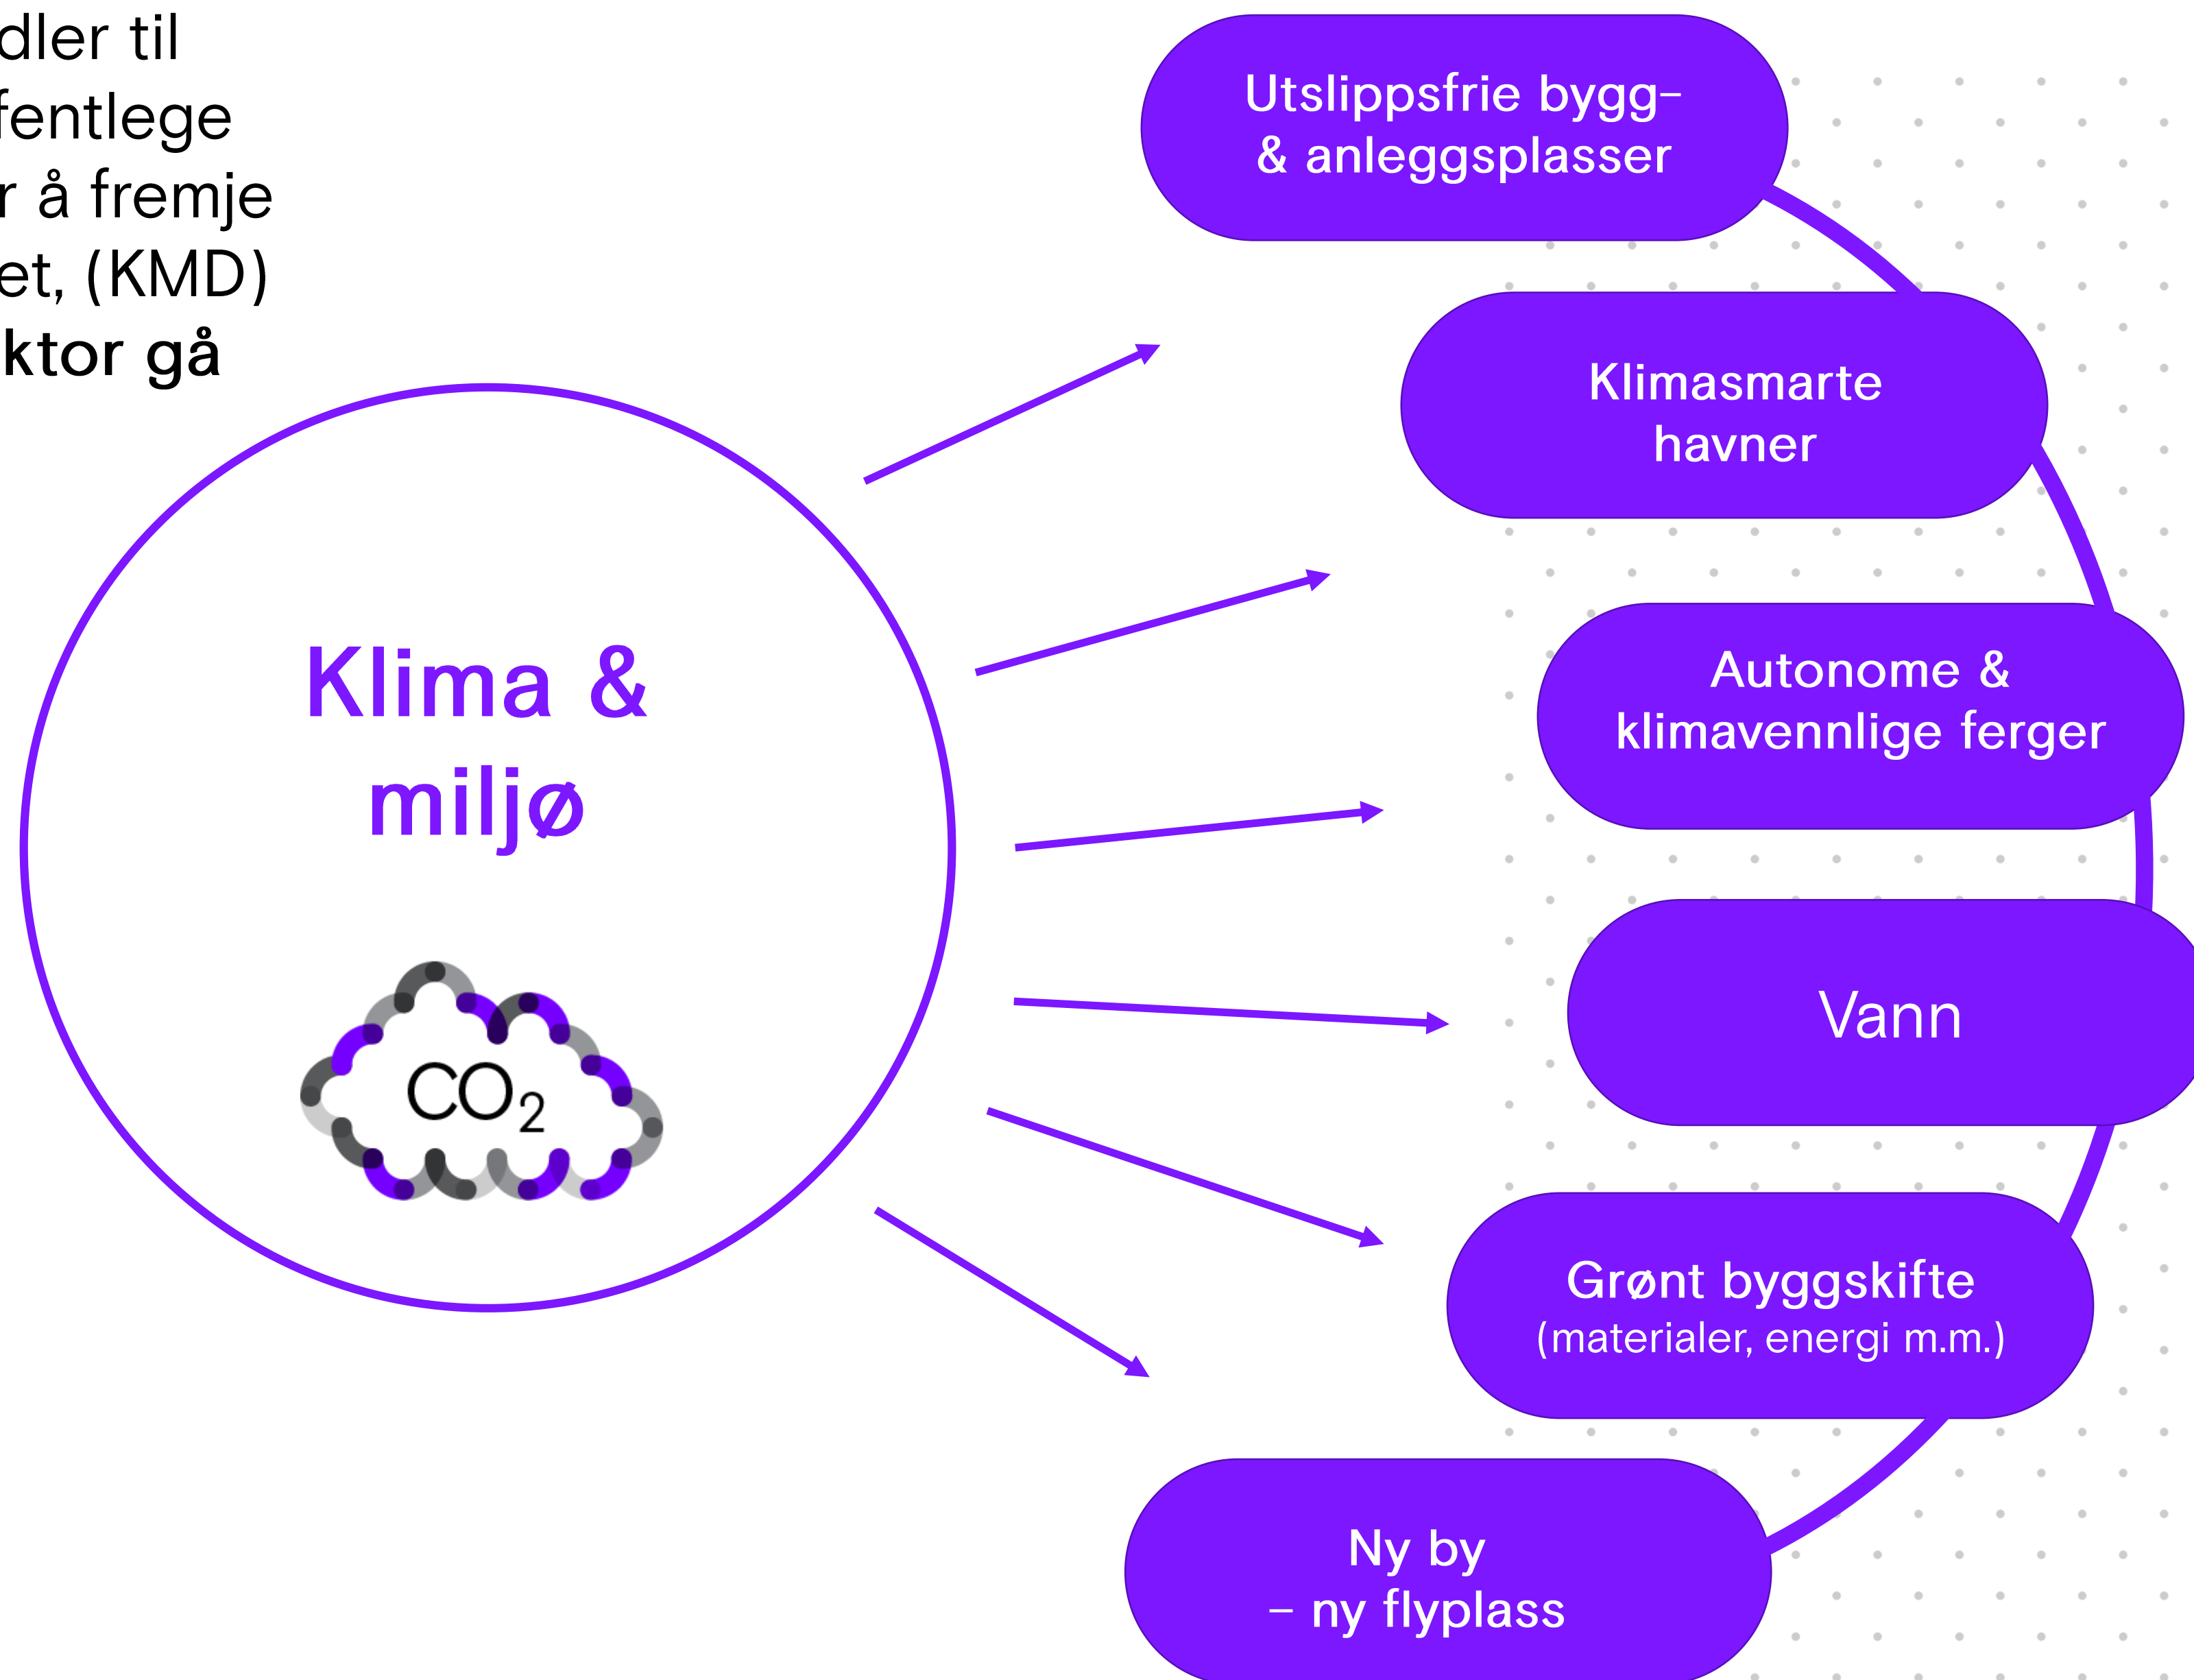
dler til
fentlege
r å fremje
et, (KMD)
ktor gå

Klima & miljø

$CO_2$

Utslippsfrie bygg- & anleggsplasser

Klimasmarte havner

Autonome & klimavennlige ferger

Vann

Grønt byggskifte (materialer, energi m.m.)

Ny by – ny flyplass